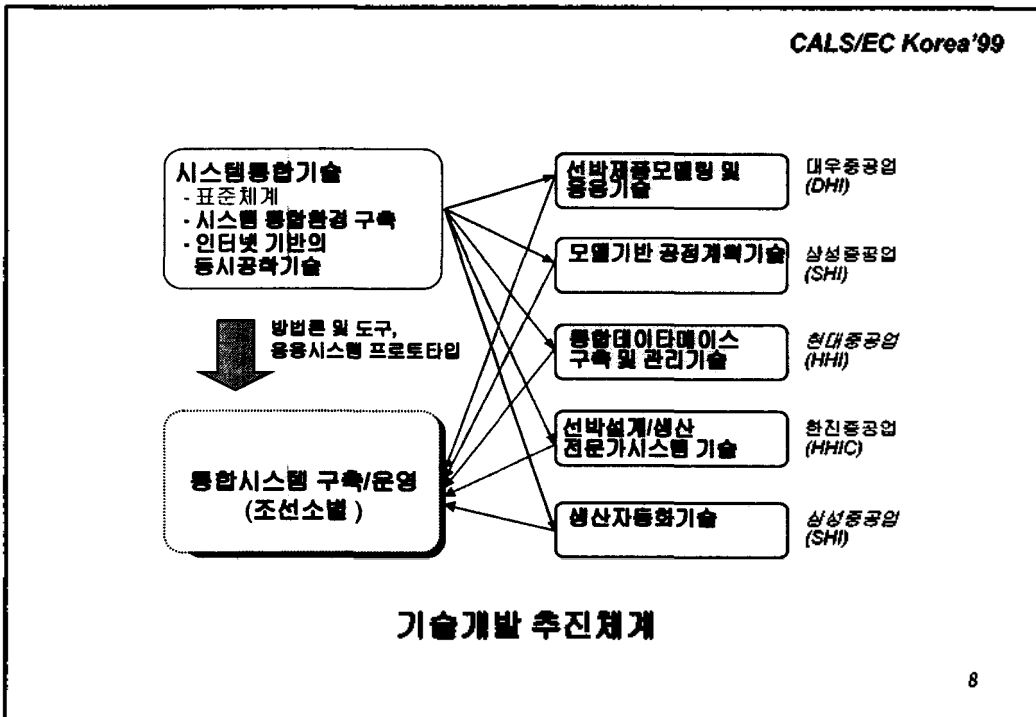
CALS/EC Korea'99

시스템통합기술
- 표준체계
- 시스템 통합환경 구축
- 인터넷 기반의 동시공학기술

방법론 및 도구, 응용시스템 프로토타입

통합시스템 구축/운영 (조선소별 )

선박제품모델링 및 응용기술

대우중공업 (DHI)

모델기반 공정계획기술

삼성중공업 (SHI)

통합데이타베이스 구축 및 관리기술

현대중공업 (HHI)

선박설계/생산 전문가시스템 기술

한진중공업 (HHIC)

생산자동화기술

삼성중공업 (SHI)

기술개발 추진체계

8